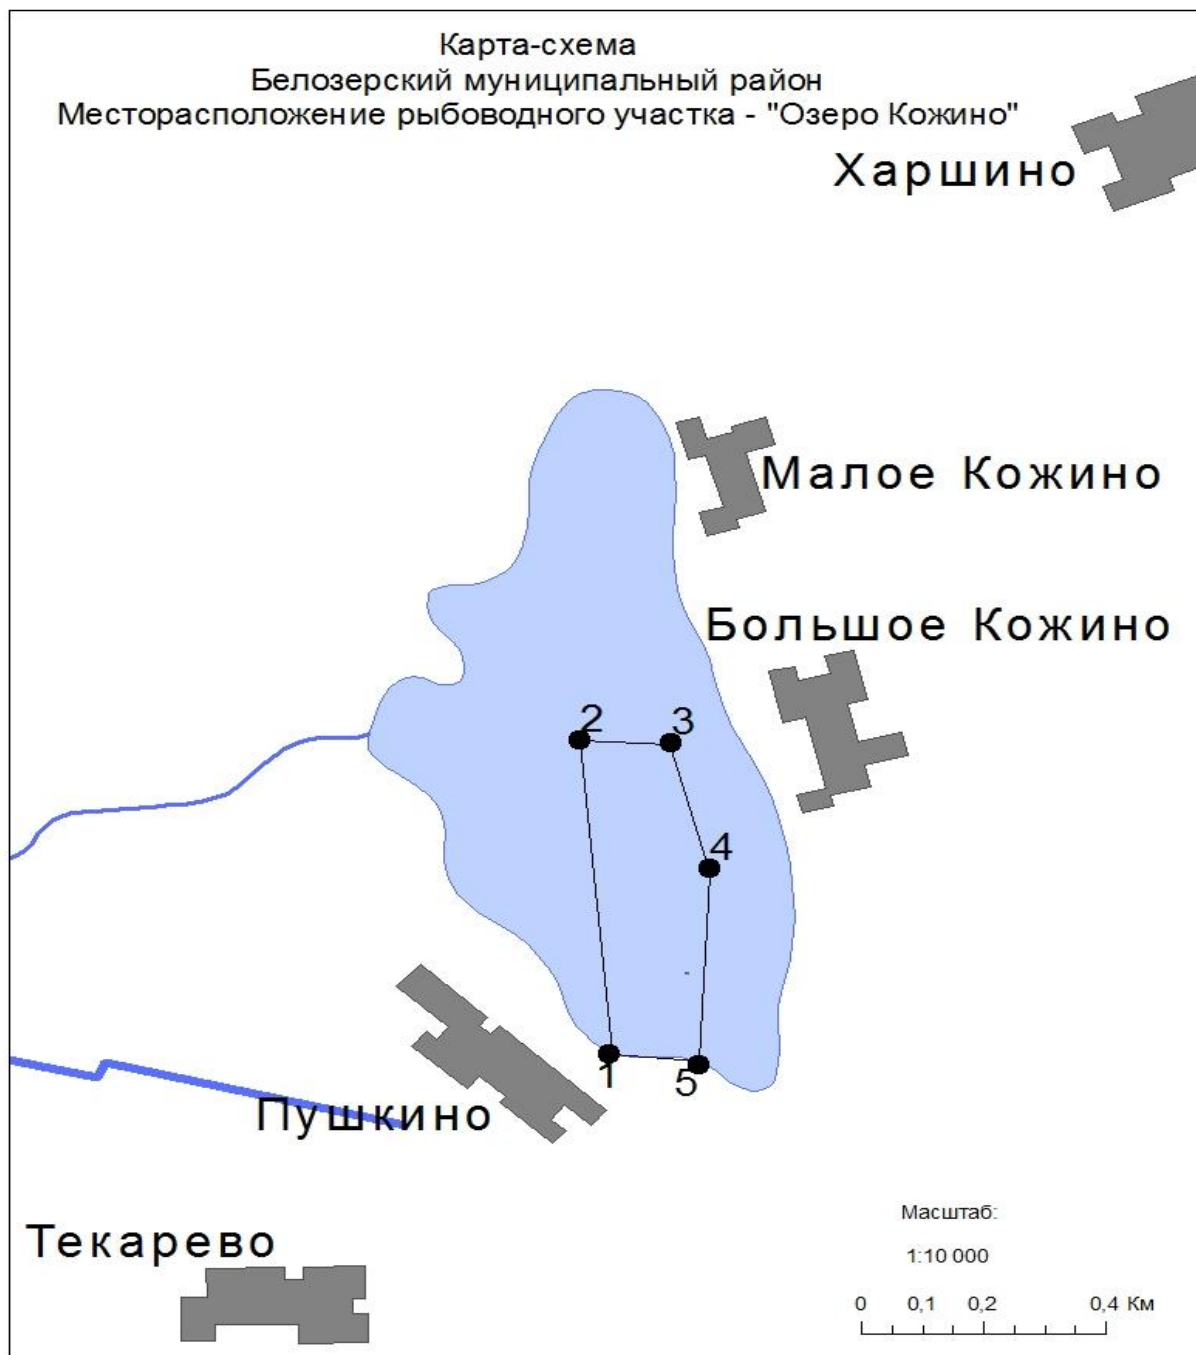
Карта-схема
Белозерский муниципальный район
Месторасположение рыбоводного участка - "Озеро Кожино"

Харшино

Малое Кожино

Большое Кожино

2
3
4
1
5

Пушкино

Текарево

Масштаб:
1:10 000
0 0,1 0,2 0,4 Км